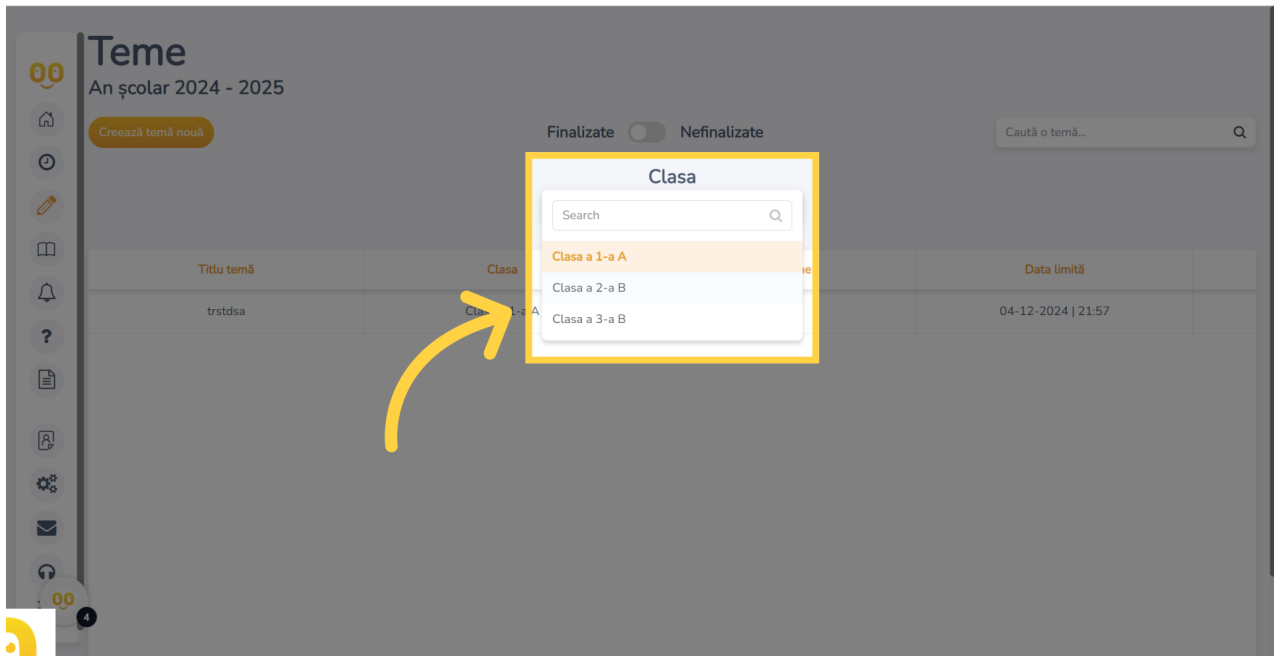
Teme
An școlar 2024 - 2025

Creează temă nouă

Finalizate Nefinalizate

Caută o temă...

Clasa

Search

Clasa a 1-a A
Clasa a 2-a B
Clasa a 3-a B

| Titlu temă | Clasa | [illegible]ne | Data limită |
|---|---|---|---|
| trstdsa | Clas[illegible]1-a A | | 04-12-2024 \| 21:57 |

4